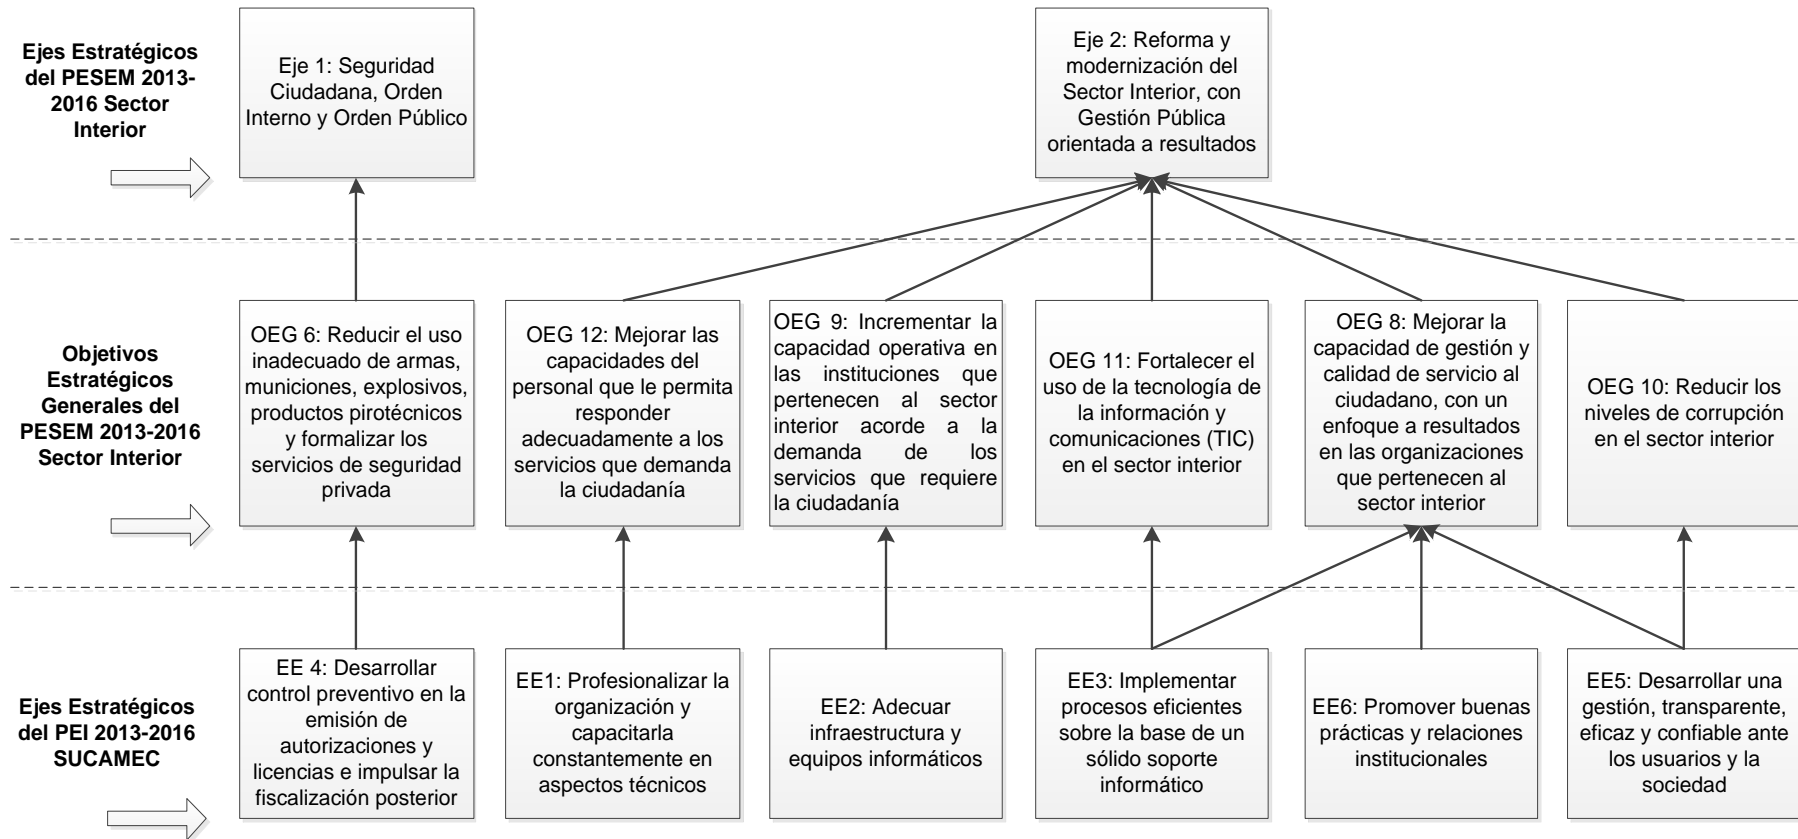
Ejes Estratégicos del PESEM 2013-2016 Sector Interior

Eje 1: Seguridad Ciudadana, Orden Interno y Orden Público

Eje 2: Reforma y modernización del Sector Interior, con Gestión Pública orientada a resultados

Objetivos Estratégicos Generales del PESEM 2013-2016 Sector Interior

OEG 6: Reducir el uso inadecuado de armas, municiones, explosivos, productos pirotécnicos y formalizar los servicios de seguridad privada

OEG 12: Mejorar las capacidades del personal que le permita responder adecuadamente a los servicios que demanda la ciudadanía

OEG 9: Incrementar la capacidad operativa en las instituciones que pertenecen al sector interior acorde a la demanda de los servicios que requiere la ciudadanía

OEG 11: Fortalecer el uso de la tecnología de la información y comunicaciones (TIC) en el sector interior

OEG 8: Mejorar la capacidad de gestión y calidad de servicio al ciudadano, con un enfoque a resultados en las organizaciones que pertenecen al sector interior

OEG 10: Reducir los niveles de corrupción en el sector interior

Ejes Estratégicos del PEI 2013-2016 SUCAMEC

EE 4: Desarrollar control preventivo en la emisión de autorizaciones y licencias e impulsar la fiscalización posterior

EE1: Profesionalizar la organización y capacitarla constantemente en aspectos técnicos

EE2: Adecuar infraestructura y equipos informáticos

EE3: Implementar procesos eficientes sobre la base de un sólido soporte informático

EE6: Promover buenas prácticas y relaciones institucionales

EE5: Desarrollar una gestión, transparente, eficaz y confiable ante los usuarios y la sociedad